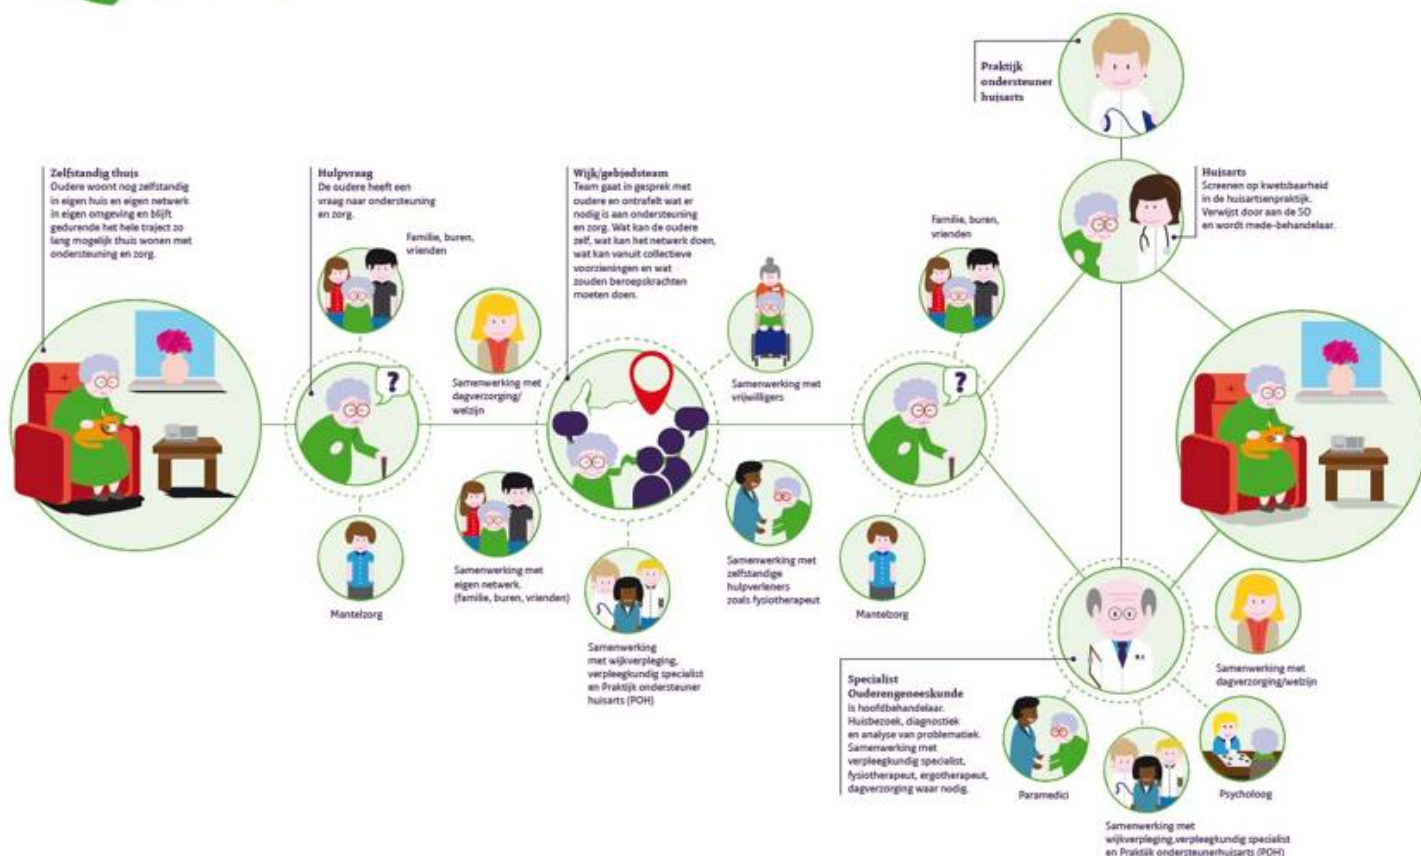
Zelfstandig thuis
Oudere woont nog zelfstandig in eigen huis en eigen netwerk in eigen omgeving en blijft gedurende het hele traject zo lang mogelijk thuis wonen met ondersteuning en zorg.

Hulpvraag
De oudere heeft een vraag naar ondersteuning en zorg.

Familie, buren, vrienden

Mantelzorg

Samenwerking met dagverzorging/welzijn

Samenwerking met eigen netwerk (familie, buren, vrienden)

Wijk/gebiedsteam
Team gaat in gesprek met oudere en ontrafelt wat er nodig is aan ondersteuning en zorg. Wat kan de oudere zelf, wat kan het netwerk doen, wat kan vanuit collectieve voorzieningen en wat zouden beroepskrachten moeten doen.

Samenwerking met wijkverpleging, verpleegkundig specialist en Praktijk ondersteuner huisarts (POH)

Samenwerking met vrijwilligers

Samenwerking met zelfstandige hulpverleners zoals fysiotherapeut

Familie, buren, vrienden

Mantelzorg

Praktijk ondersteuner huisarts

Huisarts
Screenen op kwetsbaarheid in de huisartsenpraktijk. Verwijst door aan de SO en wordt mede-behandelaar.

Specialist Ouderengeneeskunde
is hoofdbehandelaar. Huisbezoek, diagnostiek en analyse van problematiek. Samenwerking met verpleegkundig specialist, fysiotherapeut, ergotherapeut, dagverzorging waar nodig.

Samenwerking met dagverzorging/welzijn

Paramedici

Psycholoog

Samenwerking met wijkverpleging,verpleegkundig specialist en Praktijk ondersteunerhuisarts (POH)